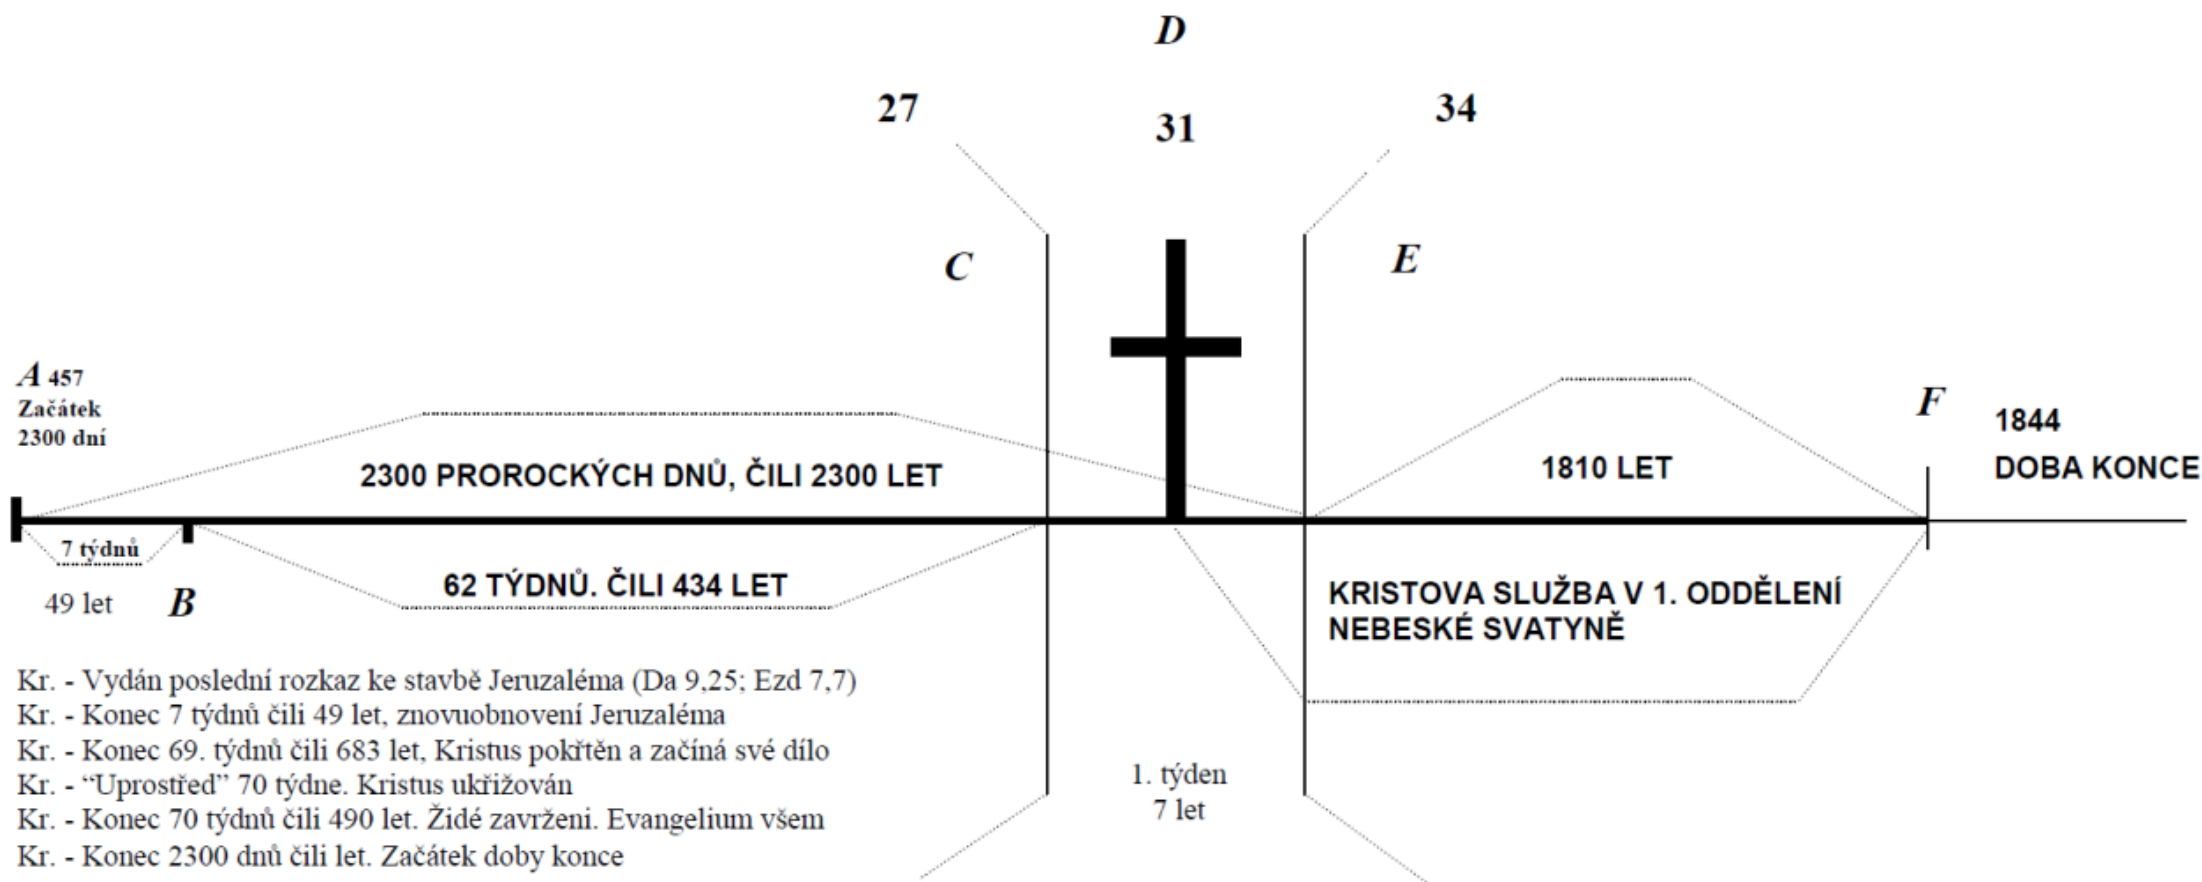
D

27

31

34

C

E

A 457
Začátek
2300 dní

2300 PROROCKÝCH DNŮ, ČILI 2300 LET

1810 LET

F

1844
DOBA KONCE

7 týdnů

49 let

B

62 TÝDNŮ. ČILI 434 LET

KRISTOVA SLUŽBA V 1. ODDĚLENÍ NEBESKÉ SVATYNĚ

Kr. - Vydán poslední rozkaz ke stavbě Jeruzaléma (Da 9,25; Ezd 7,7)
Kr. - Konec 7 týdnů čili 49 let, znovuobnovení Jeruzaléma
Kr. - Konec 69. týdnů čili 683 let, Kristus pokřtěn a začíná své dílo
Kr. - “Uprostřed” 70 týdne. Kristus ukřižován
Kr. - Konec 70 týdnů čili 490 let. Židé zavrženi. Evangelium všem
Kr. - Konec 2300 dnů čili let. Začátek doby konce

1. týden
7 let